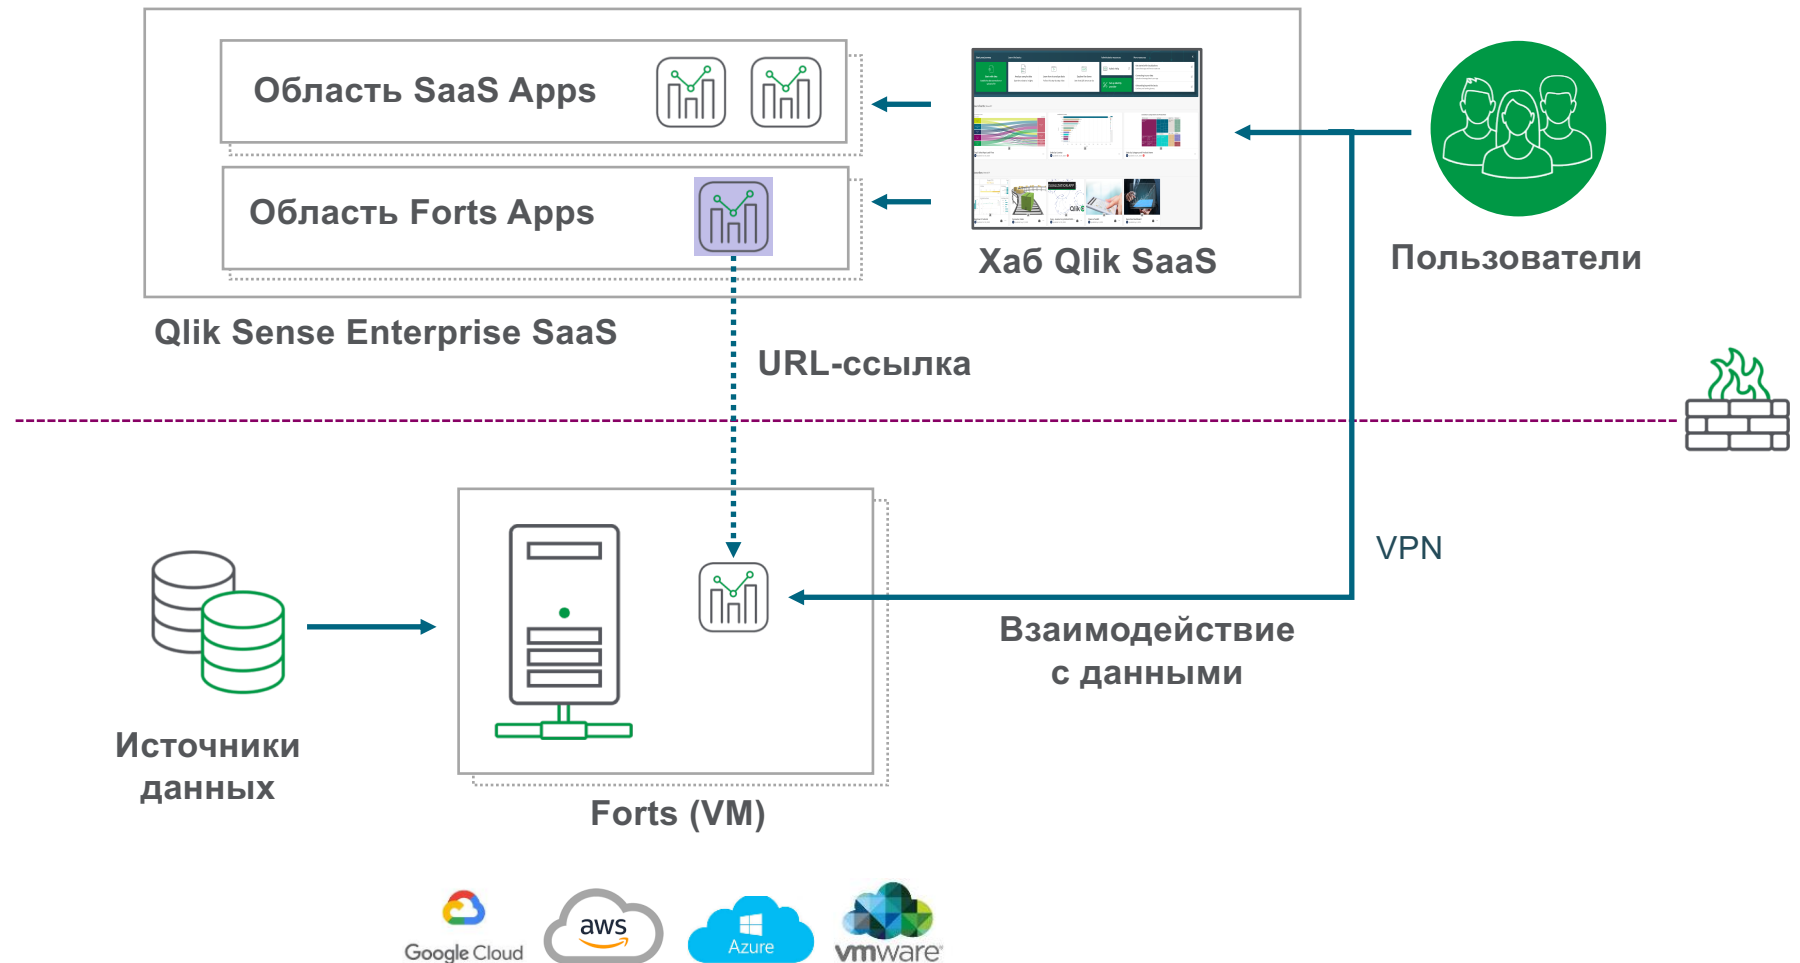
Область SaaS Apps

Область Forts Apps

Хаб Qlik SaaS

Пользователи

Qlik Sense Enterprise SaaS

URL-ссылка

VPN

Источники данных

Взаимодействие с данными

Forts (VM)

Google Cloud

aws

Azure

vmware